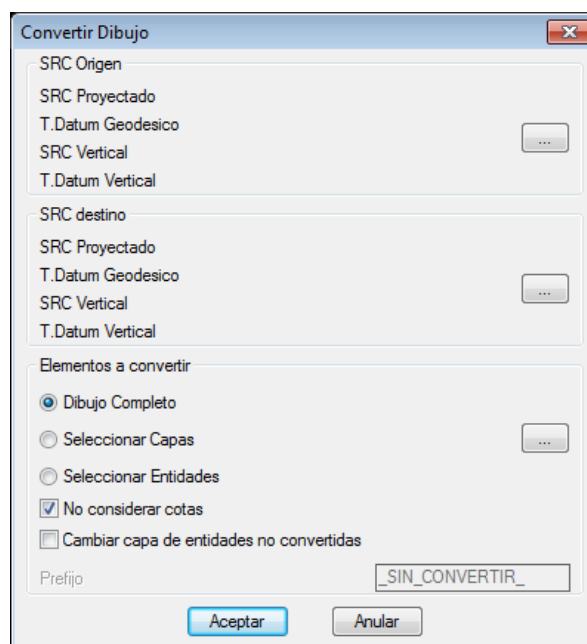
Convertir Dibujo

SRC Origen

SRC Proyectado
T.Datum Geodesico
SRC Vertical
T.Datum Vertical

...

SRC destino

SRC Proyectado
T.Datum Geodesico
SRC Vertical
T.Datum Vertical

...

Elementos a convertir

Dibujo Completo
Seleccionar Capas
Seleccionar Entidades
No considerar cotas
Cambiar capa de entidades no convertidas

...

Prefijo _SIN_CONVERTIR_

Aceptar Anular